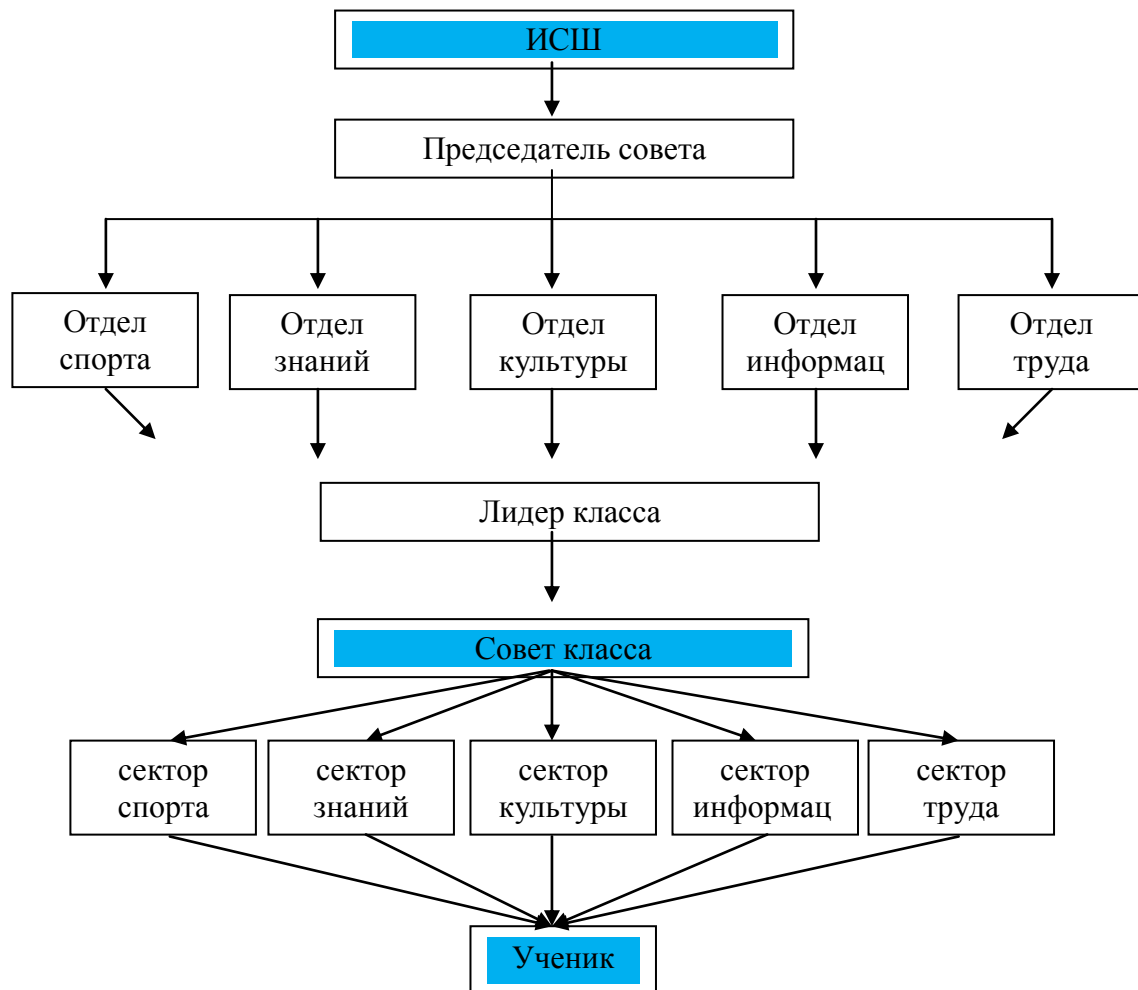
ИСШ

Председатель совета

Отдел спорта

Отдел знаний

Отдел культуры

Отдел информац

Отдел труда

Лидер класса

Совет класса

сектор спорта

сектор знаний

сектор культуры

сектор информац

сектор труда

Ученик